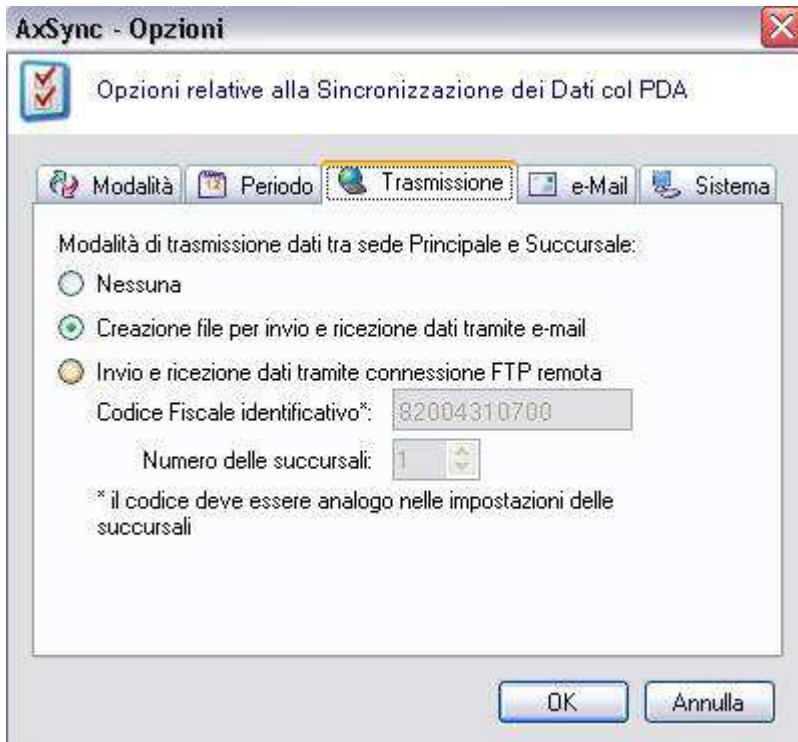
AxSync - Opzioni

Opzioni relative alla Sincronizzazione dei Dati col PDA

Modalità
12 Periodo
Trasmissione
e-Mail
Sistema

Modalità di trasmissione dati tra sede Principale e Succursale:

Nessuna

Creazione file per invio e ricezione dati tramite e-mail

Invio e ricezione dati tramite connessione FTP remota

Codice Fiscale identificativo*: 82004310700

Numero delle succursali: 1

* il codice deve essere analogo nelle impostazioni delle succursali

OK
Annulla